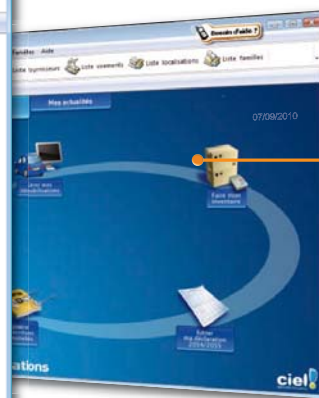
Besoin d'aide ?
Familles Aide
Liste fournisseurs Liste vêtements Liste localisations Liste familles
Mes actualités
07/09/2010
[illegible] mes immobilisations
Faire mon inventaire
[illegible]
Saisir ma déclaration 2054/2055
ations
ciel